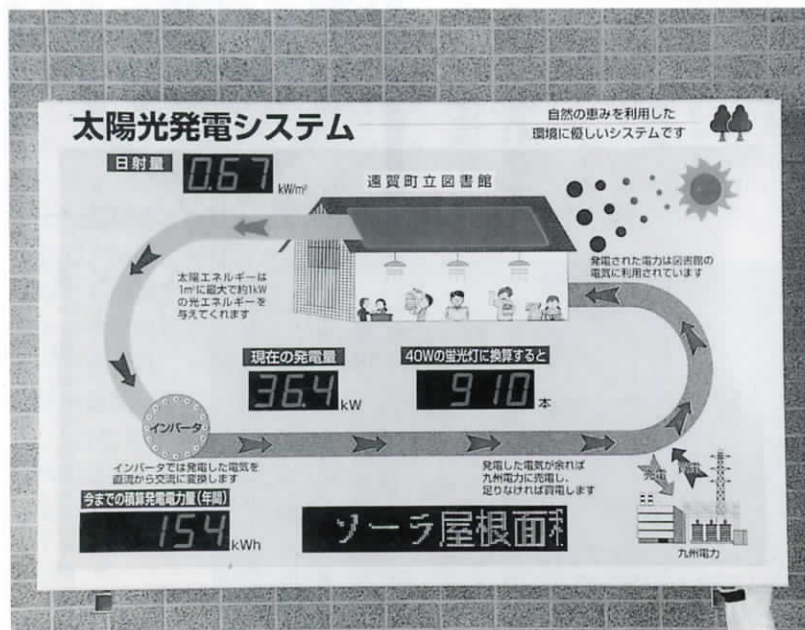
太陽光発電システム

自然の恵みを利用した
環境に優しいシステムです

日射量 0.67 kW/m²

遠賀町立図書館

太陽エネルギーは
1m²に最大で約1kW
の光エネルギーを
与えてくれます

発電された電力は図書館の
電気に利用されています

現在の発電量 36.4 kW

40Wの蛍光灯に換算すると 910 本

インバータ

インバータでは発電した電気を
直流から交流に変換します

発電した電気が余れば
九州電力に充電し、
足りなければ買電します

充電

買電

今までの積算発電電力量(年間) 154 kWh

ソーラ屋根面積

九州電力